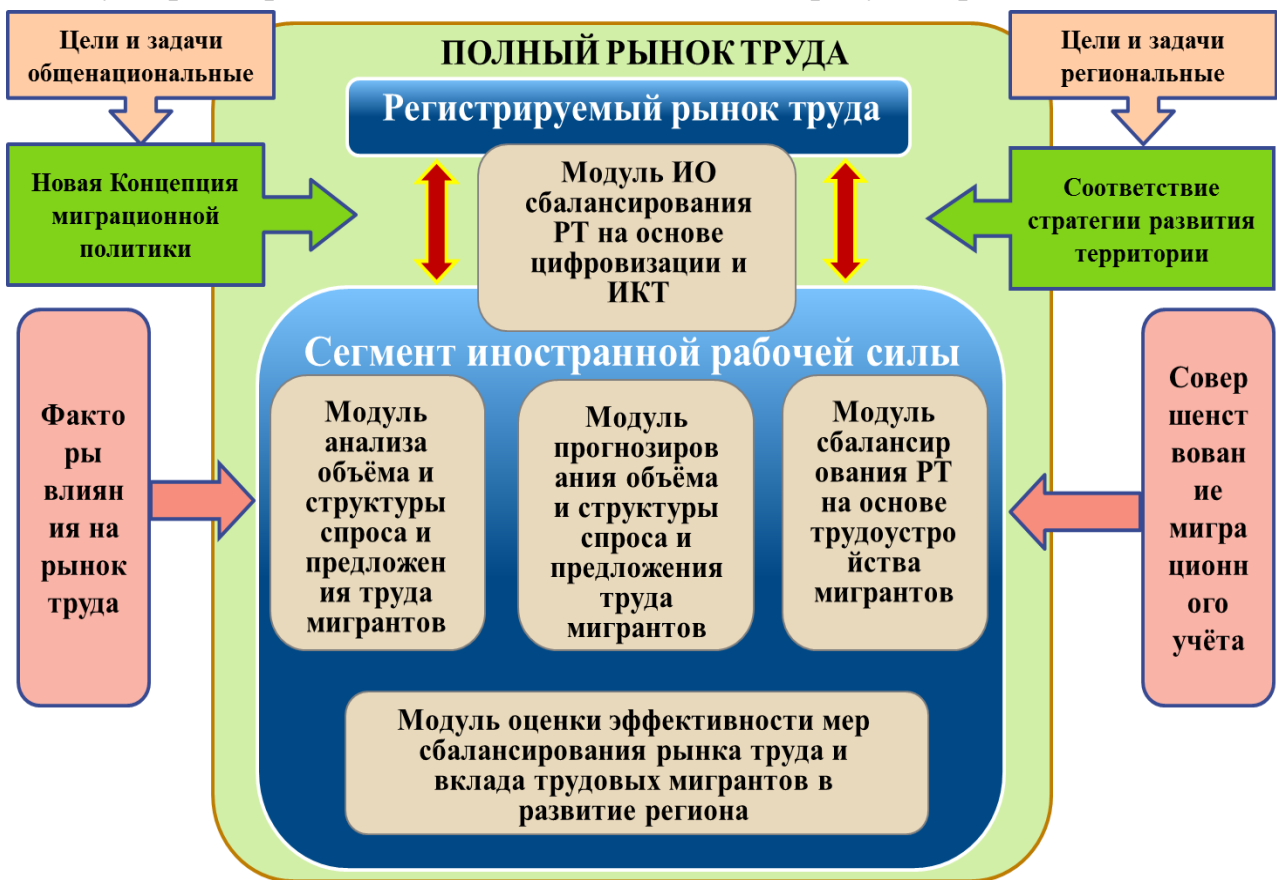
Цели и задачи общенациональные

ПОЛНЫЙ РЫНОК ТРУДА

Цели и задачи региональные

Регистрируемый рынок труда

Новая Концепция миграционной политики

Модуль ИО сбалансирования РТ на основе цифровизации и ИКТ

Соответствие стратегии развития территории

Сегмент иностранной рабочей силы

Факторы влияния на рынок труда

Модуль анализа объёма и структуры спроса и предложения труда мигрантов

Модуль прогнозирования объёма и структуры спроса и предложения труда мигрантов

Модуль сбалансирования РТ на основе трудоустройства мигрантов

Совершенствование миграционного учёта

Модуль оценки эффективности мер сбалансирования рынка труда и вклада трудовых мигрантов в развитие региона